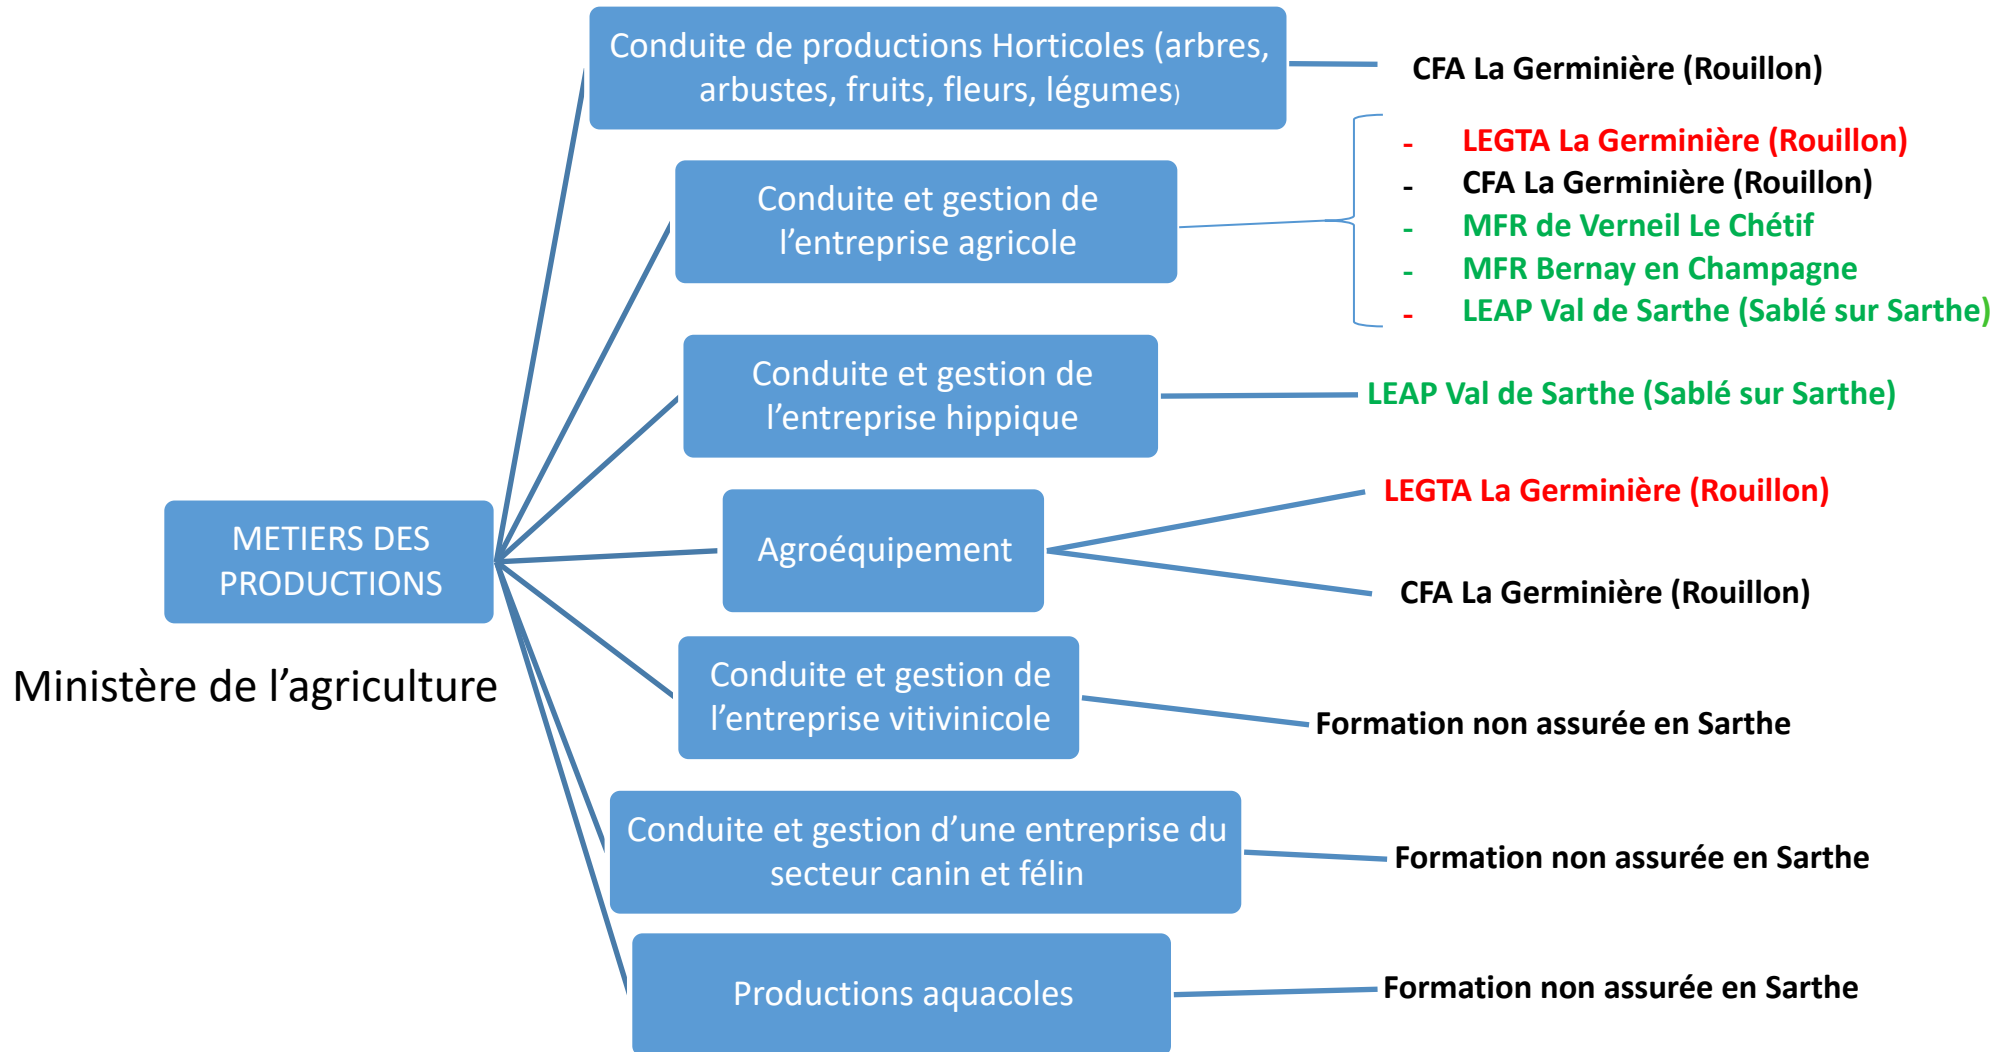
METIERS DES PRODUCTIONS

Ministère de l'agriculture

Conduite de productions Horticoles (arbres, arbustes, fruits, fleurs, légumes)

CFA La Germinière (Rouillon)

Conduite et gestion de l'entreprise agricole

- LEGTA La Germinière (Rouillon)
- CFA La Germinière (Rouillon)
- MFR de Verneil Le Chétif
- MFR Bernay en Champagne
- LEAP Val de Sarthe (Sablé sur Sarthe)

Conduite et gestion de l'entreprise hippique

LEAP Val de Sarthe (Sablé sur Sarthe)

Agroéquipement

LEGTA La Germinière (Rouillon)

CFA La Germinière (Rouillon)

Conduite et gestion de l'entreprise vitivinicole

Formation non assurée en Sarthe

Conduite et gestion d'une entreprise du secteur canin et félin

Formation non assurée en Sarthe

Productions aquacoles

Formation non assurée en Sarthe